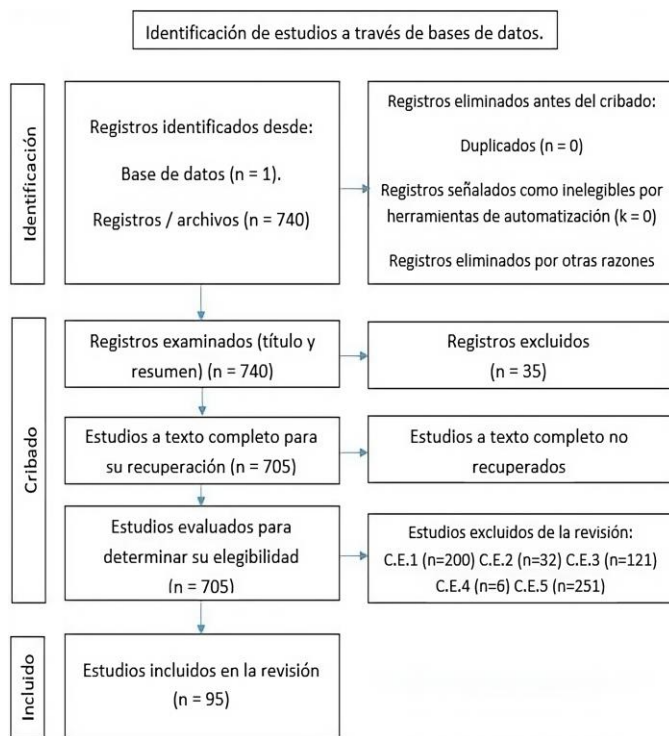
Identificación de estudios a través de bases de datos.

Identificación

Registros identificados desde:

Base de datos (n = 1).

Registros / archivos (n = 740)

Registros eliminados antes del cribado:

Duplicados (n = 0)

Registros señalados como inelegibles por herramientas de automatización (k = 0)

Registros eliminados por otras razones

Cribado

Registros examinados (título y resumen) (n = 740)

Registros excluidos (n = 35)

Estudios a texto completo para su recuperación (n = 705)

Estudios a texto completo no recuperados

Estudios evaluados para determinar su elegibilidad (n = 705)

Estudios excluidos de la revisión: C.E.1 (n=200) C.E.2 (n=32) C.E.3 (n=121) C.E.4 (n=6) C.E.5 (n=251)

Incluido

Estudios incluidos en la revisión (n = 95)